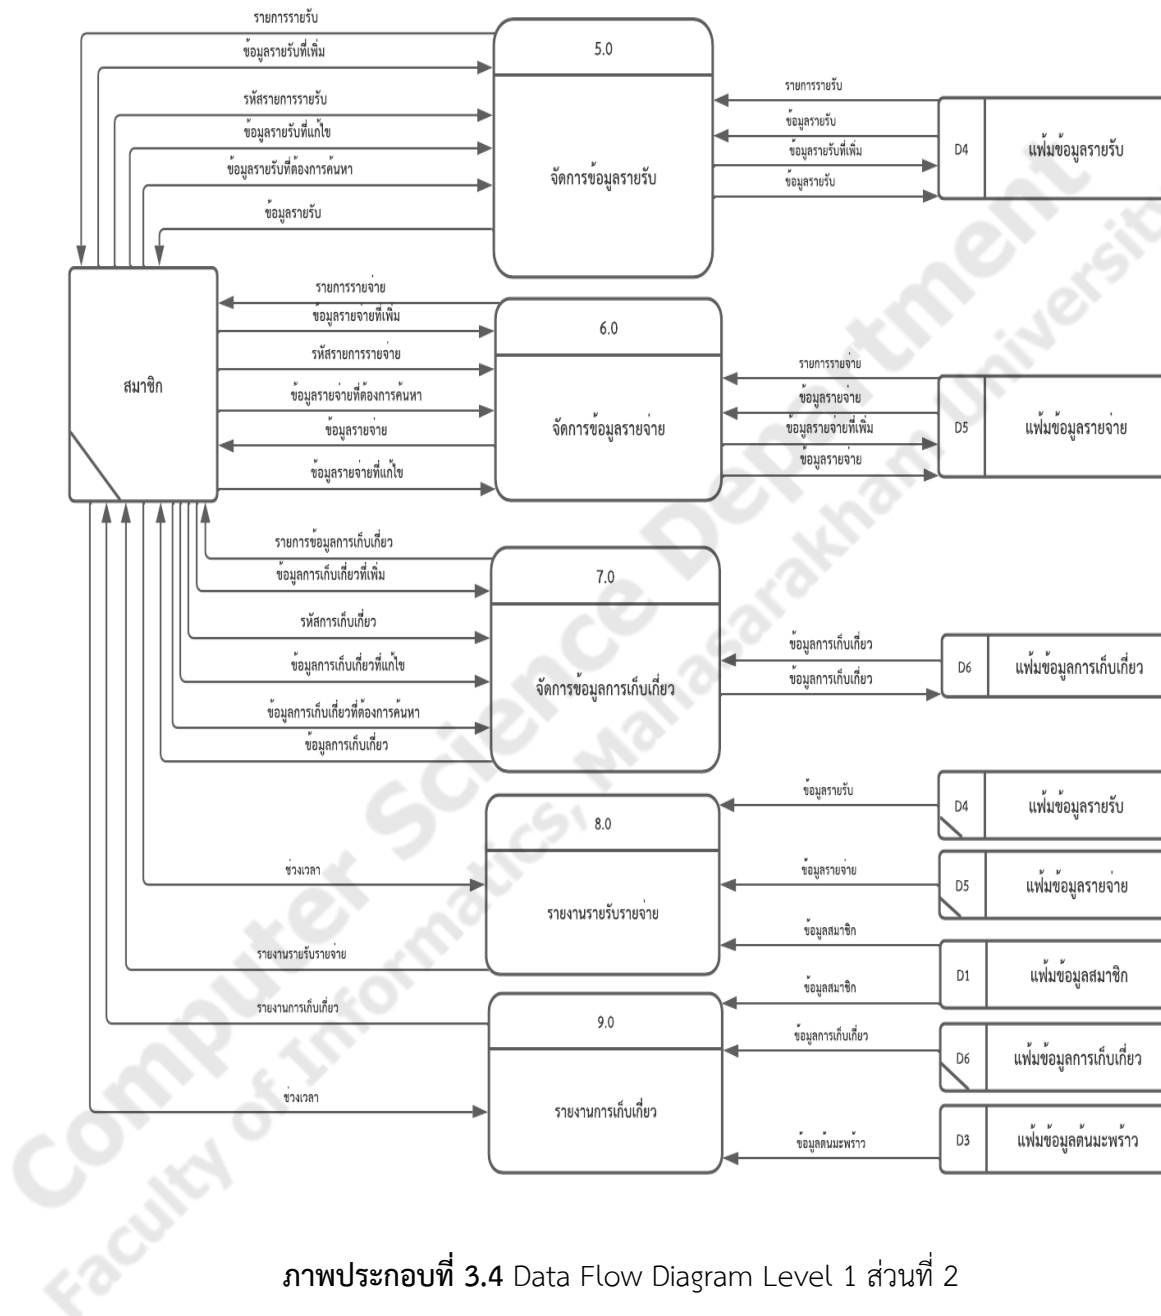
รายการรายรับ
ข้อมูลรายรับที่เพิ่ม
รหัสรายการรายรับ
ข้อมูลรายรับที่แก้ไข
ข้อมูลรายรับที่ต้องการค้นหา
ข้อมูลรายรับ

5.0
จัดการข้อมูลรายรับ

รายการรายรับ
ข้อมูลรายรับ
ข้อมูลรายรับที่เพิ่ม
ข้อมูลรายรับ

D4 แฟ้มข้อมูลรายรับ

สมาชิก

รายการรายจ่าย
ข้อมูลรายจ่ายที่เพิ่ม
รหัสรายการรายจ่าย
ข้อมูลรายจ่ายที่ต้องการค้นหา
ข้อมูลรายจ่าย
ข้อมูลรายจ่ายที่แก้ไข

6.0
จัดการข้อมูลรายจ่าย

รายการรายจ่าย
ข้อมูลรายจ่าย
ข้อมูลรายจ่ายที่เพิ่ม
ข้อมูลรายจ่าย

D5 แฟ้มข้อมูลรายจ่าย

รายการข้อมูลการเก็บเกี่ยว
ข้อมูลการเก็บเกี่ยวที่เพิ่ม
รหัสการเก็บเกี่ยว
ข้อมูลการเก็บเกี่ยวที่แก้ไข
ข้อมูลการเก็บเกี่ยวที่ต้องการค้นหา
ข้อมูลการเก็บเกี่ยว

7.0
จัดการข้อมูลการเก็บเกี่ยว

ข้อมูลการเก็บเกี่ยว
ข้อมูลการเก็บเกี่ยว

D6 แฟ้มข้อมูลการเก็บเกี่ยว

8.0
รายงานรายรับรายจ่าย

ช่วงเวลา
รายงานรายรับรายจ่าย

ข้อมูลรายรับ
D4 แฟ้มข้อมูลรายรับ
ข้อมูลรายจ่าย
D5 แฟ้มข้อมูลรายจ่าย
ข้อมูลสมาชิก
D1 แฟ้มข้อมูลสมาชิก

9.0
รายงานการเก็บเกี่ยว

รายงานการเก็บเกี่ยว
ช่วงเวลา

ข้อมูลสมาชิก
ข้อมูลการเก็บเกี่ยว
D6 แฟ้มข้อมูลการเก็บเกี่ยว
ข้อมูลต้นมะพร้าว
D3 แฟ้มข้อมูลต้นมะพร้าว

Computer Science Department Faculty of Informatics, Mahasarakham University

**ภาพประกอบที่ 3.4** Data Flow Diagram Level 1 ส่วนที่ 2